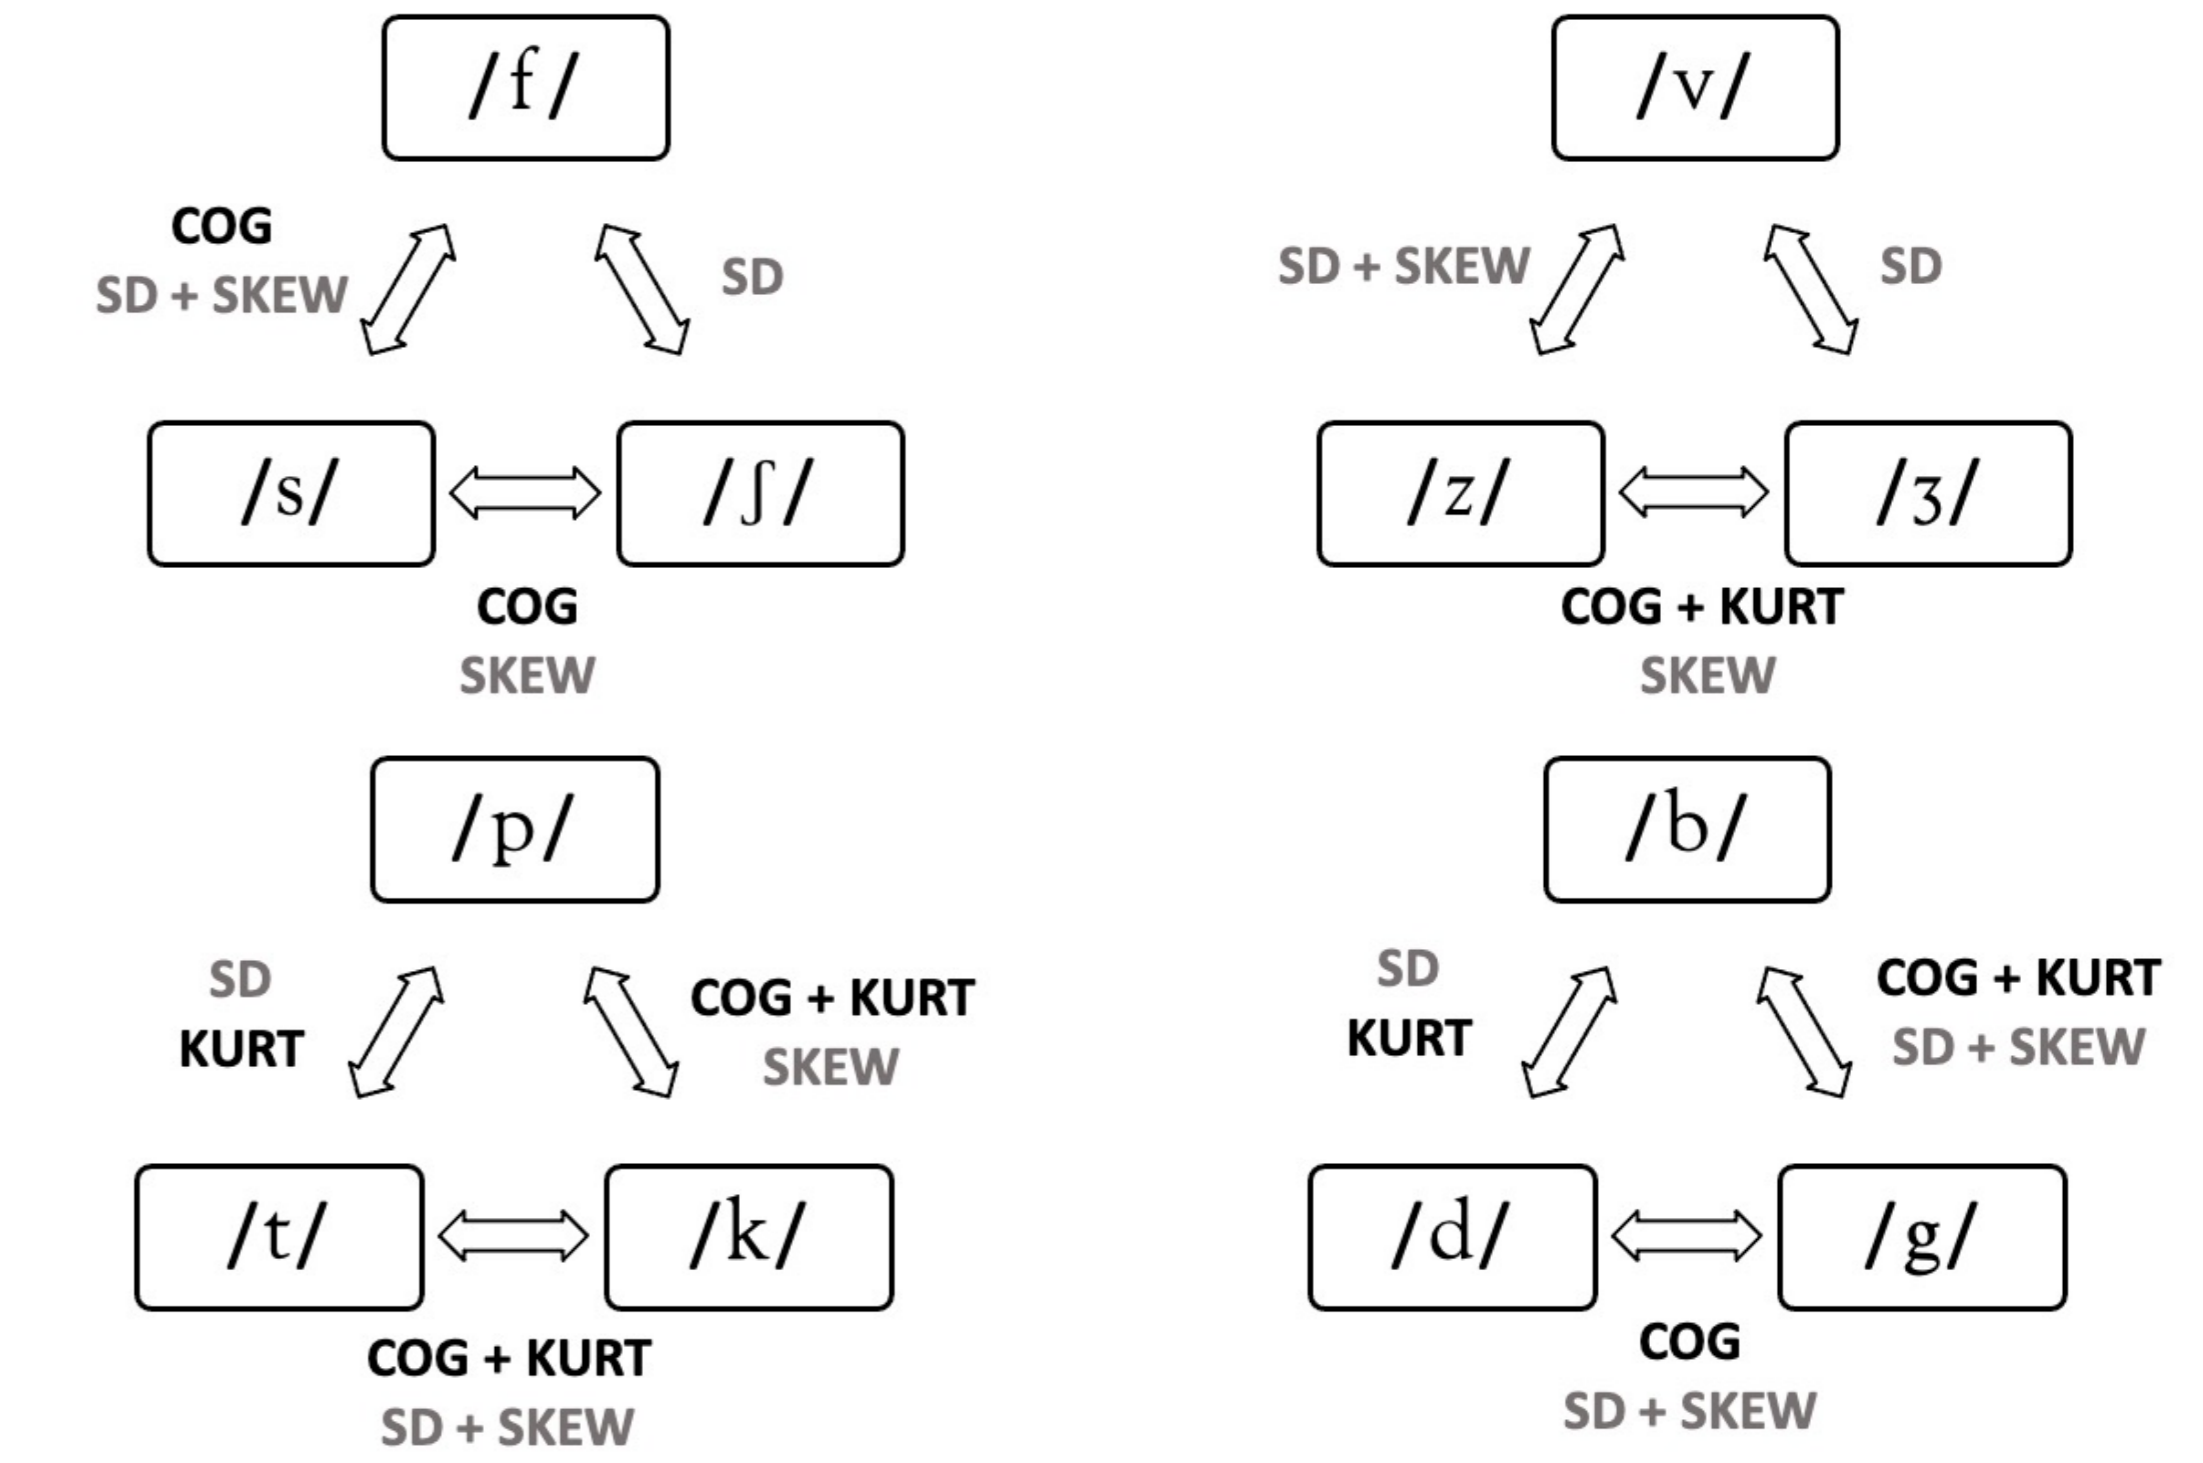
/f/

COG
SD + SKEW

SD

/s/

/ʃ/

COG
SKEW

/v/

SD + SKEW

SD

/z/

/ʒ/

COG + KURT
SKEW

/p/

SD
KURT

COG + KURT
SKEW

/t/

/k/

COG + KURT
SD + SKEW

/b/

SD
KURT

COG + KURT
SD + SKEW

/d/

/g/

COG
SD + SKEW